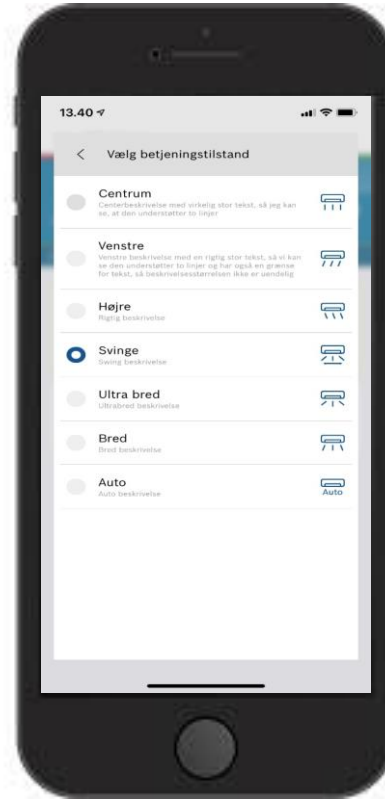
13.40

Vælg betjeningstilstand

Centrum
Centerbeskrivelse med virkelig stor tekst, så jeg kan se, at den understøtter to linjer

Venstre
Venstre beskrivelse med en rigtig stor tekst, så vi kan se den understøtter to linjer og har også en grænse for tekst, så beskrivelsesstørrelsen ikke er uendelig

Højre
Rigtig beskrivelse

Svinge
Swing beskrivelse

Ultra bred
Ultrabred beskrivelse

Bred
Bred beskrivelse

Auto
Auto beskrivelse

Auto